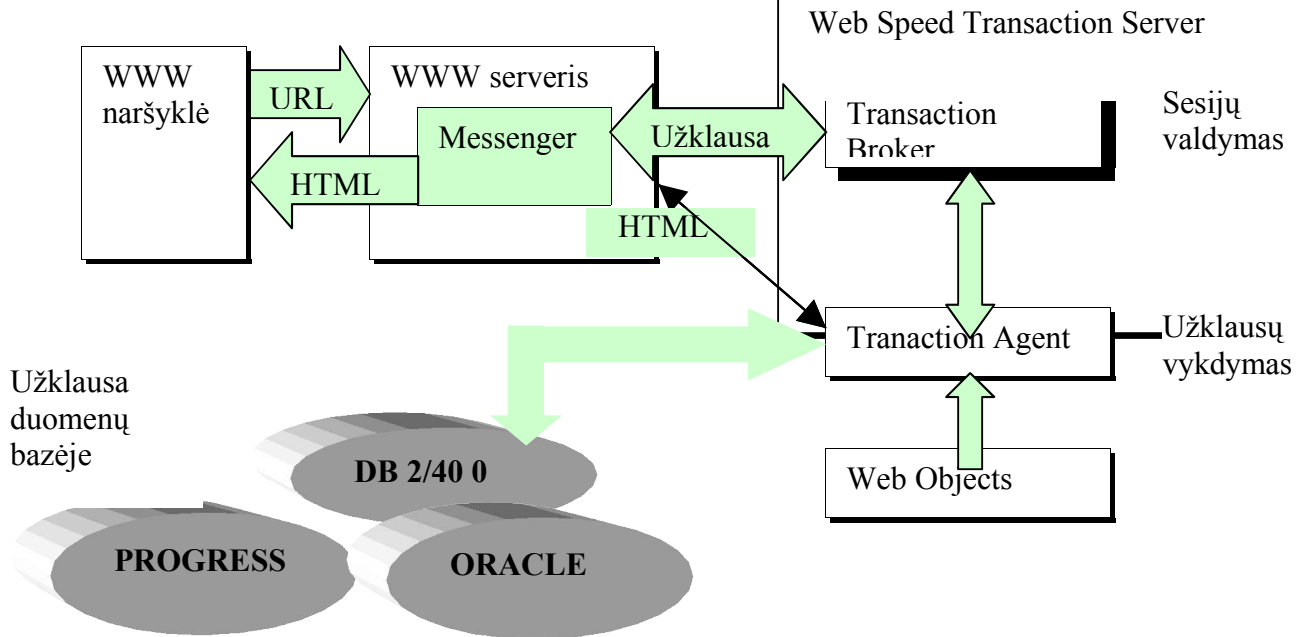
Web Speed Transaction Server

WWW naršyklė

URL

HTML

WWW serveris

Messenger

Užklausa

Transaction Broker

Sesijų valdymas

HTML

Tranaction Agent

Užklausų vykdymas

Web Objects

Užklausa duomenų bazėje

DB 2/40 0

PROGRESS

ORACLE